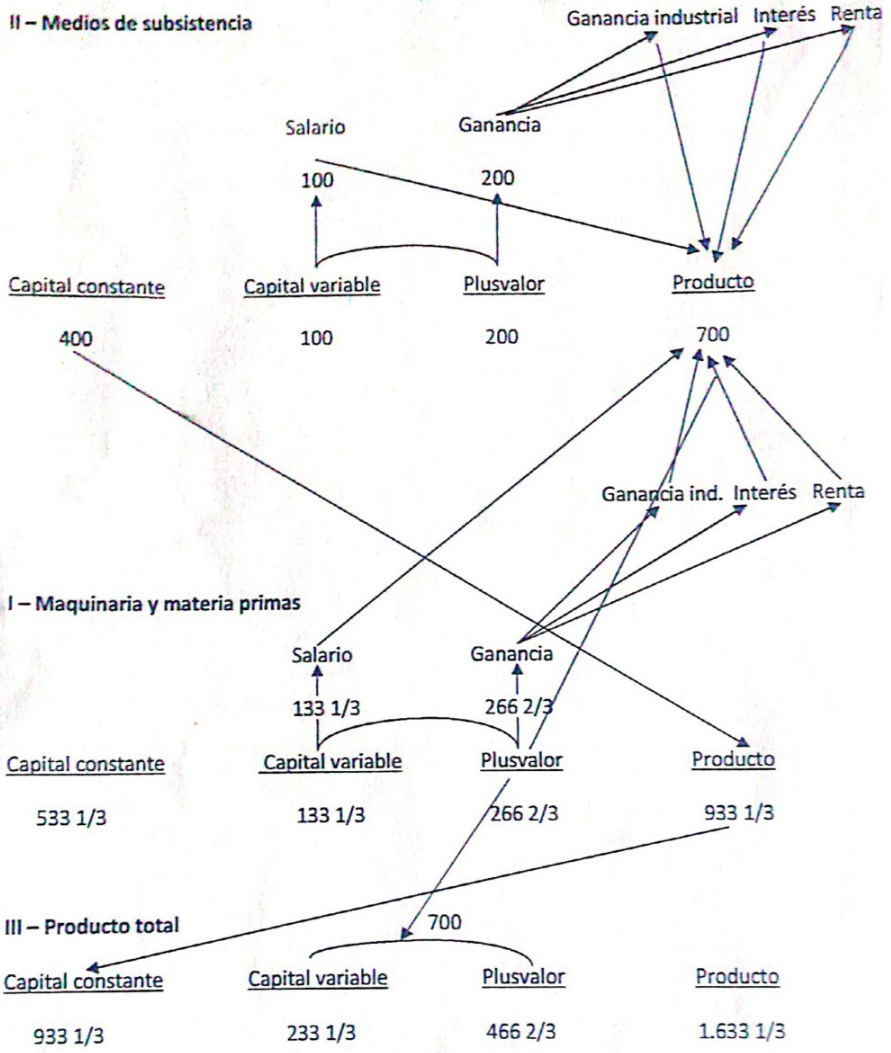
II – Medios de subsistencia

Ganancia industrial Interés Renta

Salario Ganancia

100 200

Capital constante Capital variable Plusvalor Producto

400 100 200 700

Ganancia ind. Interés Renta

I – Maquinaria y materia primas

Salario Ganancia

133 1/3 266 2/3

Capital constante Capital variable Plusvalor Producto

533 1/3 133 1/3 266 2/3 933 1/3

III – Producto total

700

Capital constante Capital variable Plusvalor Producto

933 1/3 233 1/3 466 2/3 1.633 1/3